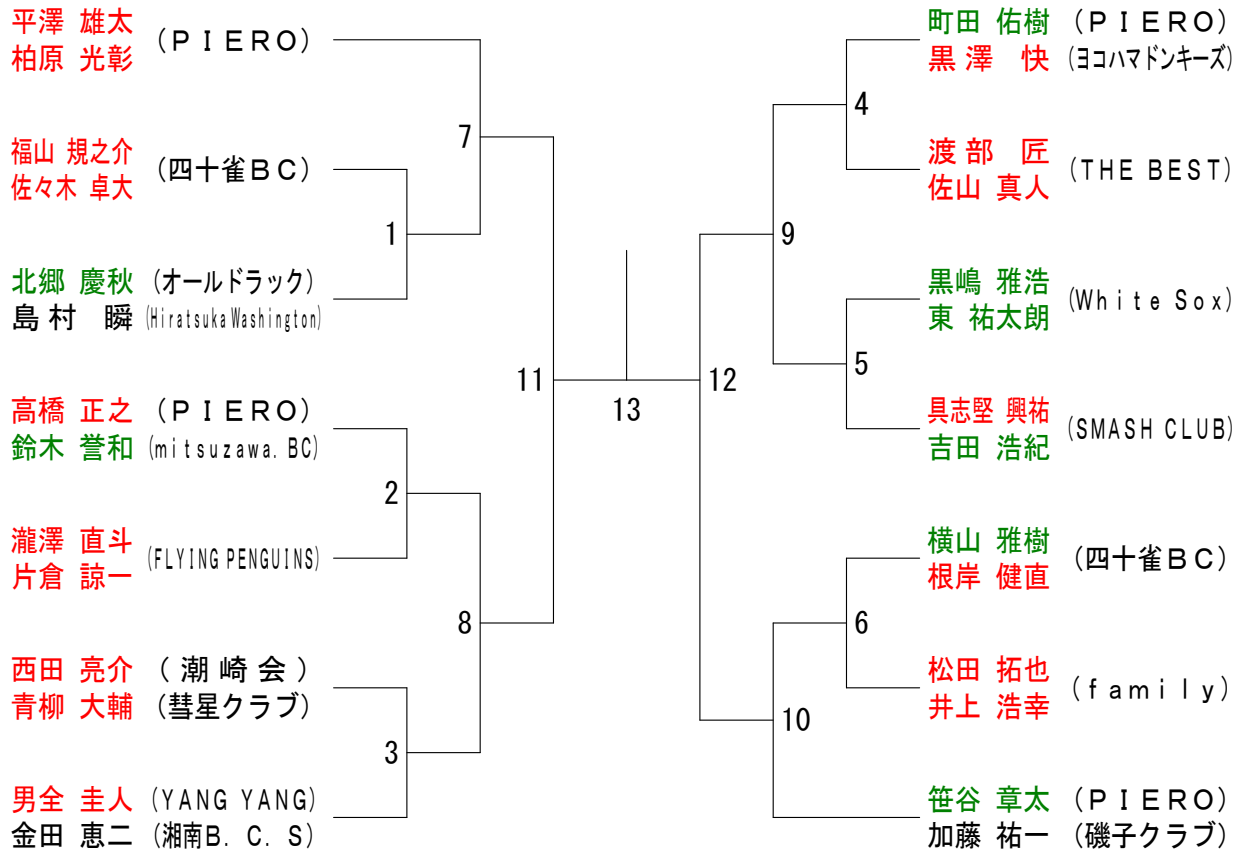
平澤 雄太
柏原 光彰 （ＰＩＥＲＯ）

福山 規之介
佐々木 卓大 （四十雀ＢＣ）

北郷 慶秋 （オールドラック）
島村 瞬 (Hiratsuka Washington)

高橋 正之 （ＰＩＥＲＯ）
鈴木 誉和 (mitsuzawa. BC)

瀧澤 直斗
片倉 諒一 (FLYING PENGUINS)

西田 亮介 （潮崎会）
青柳 大輔 （彗星クラブ）

男全 圭人 (YANG YANG)
金田 恵二 （湘南B. C. S）

7
1
2
8
3
11
13
12
9
4
5
10
6

町田 佑樹 （ＰＩＥＲＯ）
黒澤 快 （ヨコハマドンキーズ）

渡部 匠
佐山 真人 （THE BEST）

黒嶋 雅浩
東 祐太朗 （White Sox）

具志堅 興祐
吉田 浩紀 （SMASH CLUB）

横山 雅樹
根岸 健直 （四十雀ＢＣ）

松田 拓也
井上 浩幸 （family）

笹谷 章太 （ＰＩＥＲＯ）
加藤 祐一 （磯子クラブ）